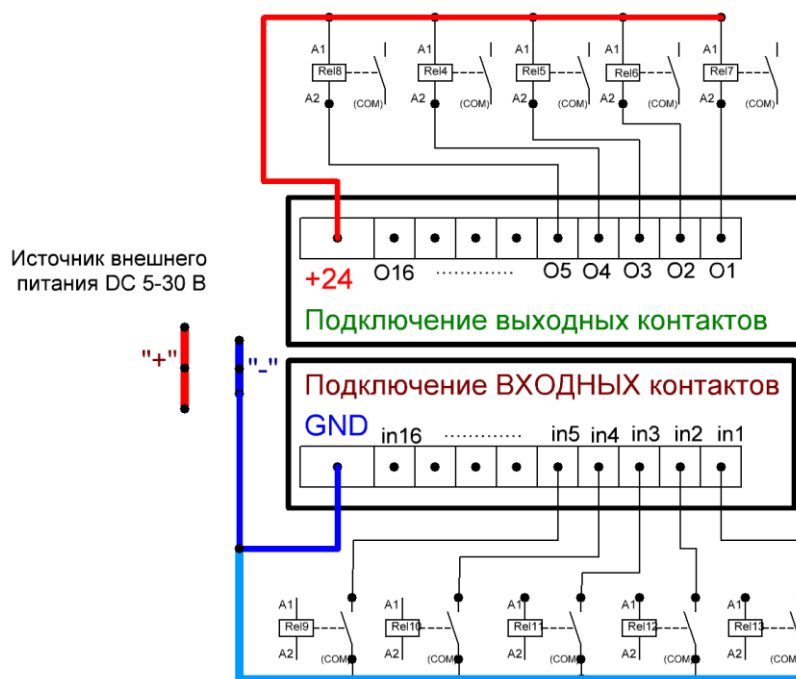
A1 Rel8 A2 (COM)
A1 Rel4 A2 (COM)
A1 Rel5 A2 (COM)
A1 Rel6 A2 (COM)
A1 Rel7 A2 (COM)

Источник внешнего питания DC 5-30 В

+24 O16 ............ O5 O4 O3 O2 O1

Подключение выходных контактов

"+"

"-"

Подключение ВХОДНЫХ контактов

GND in16 ............ in5 in4 in3 in2 in1

A1 Rel9 A2 (COM)
A1 Rel10 A2 (COM)
A1 Rel11 A2 (COM)
A1 Rel12 A2 (COM)
A1 Rel13 A2 (COM)